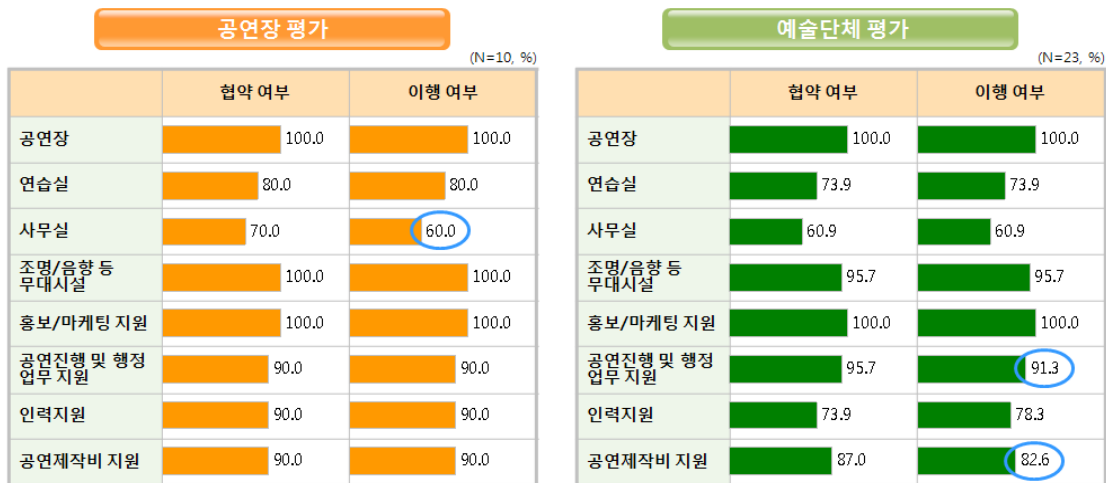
공연장 평가

(N=10, %)

| | 협약 여부 | 이행 여부 |
|---|---|---|
| 공연장 | 100.0 | 100.0 |
| 연습실 | 80.0 | 80.0 |
| 사무실 | 70.0 | 60.0 |
| 조명/음향 등 무대시설 | 100.0 | 100.0 |
| 홍보/마케팅 지원 | 100.0 | 100.0 |
| 공연진행 및 행정 업무 지원 | 90.0 | 90.0 |
| 인력지원 | 90.0 | 90.0 |
| 공연제작비 지원 | 90.0 | 90.0 |

예술단체 평가

(N=23, %)

| | 협약 여부 | 이행 여부 |
|---|---|---|
| 공연장 | 100.0 | 100.0 |
| 연습실 | 73.9 | 73.9 |
| 사무실 | 60.9 | 60.9 |
| 조명/음향 등 무대시설 | 95.7 | 95.7 |
| 홍보/마케팅 지원 | 100.0 | 100.0 |
| 공연진행 및 행정 업무 지원 | 95.7 | 91.3 |
| 인력지원 | 73.9 | 78.3 |
| 공연제작비 지원 | 87.0 | 82.6 |